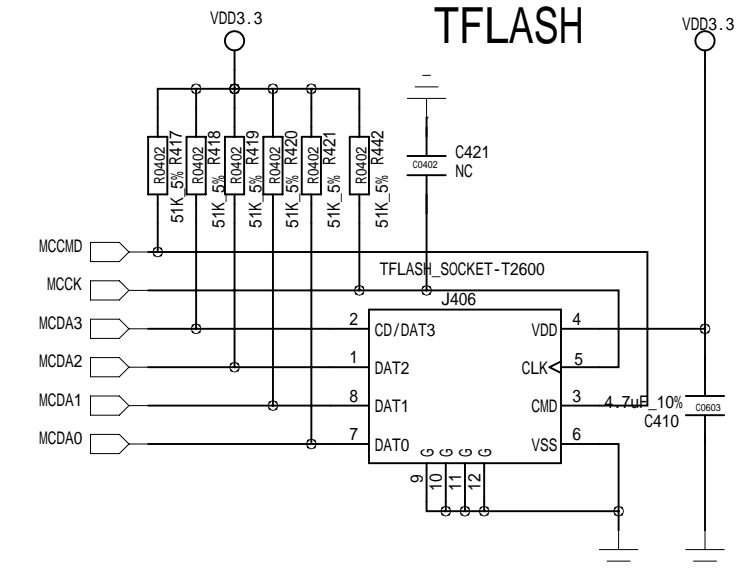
TFLASH

VDD3.3

VDD3.3

R0402 R417 51K_5%
R0402 R418 51K_5%
R0402 R419 51K_5%
R0402 R420 51K_5%
R0402 R421 51K_5%
R0402 R442 51K_5%

C0402 C421 NC

MCCMD
MCCK
MCDA3
MCDA2
MCDA1
MCDA0

TFLASH_SOCKET-T2600
J406

2 CD/DAT3
1 DAT2
8 DAT1
7 DAT0

4 VDD
5 CLK
3 CMD
6 VSS

G G G G
9 10 11 12

4.7uF_10%
C410
C0603